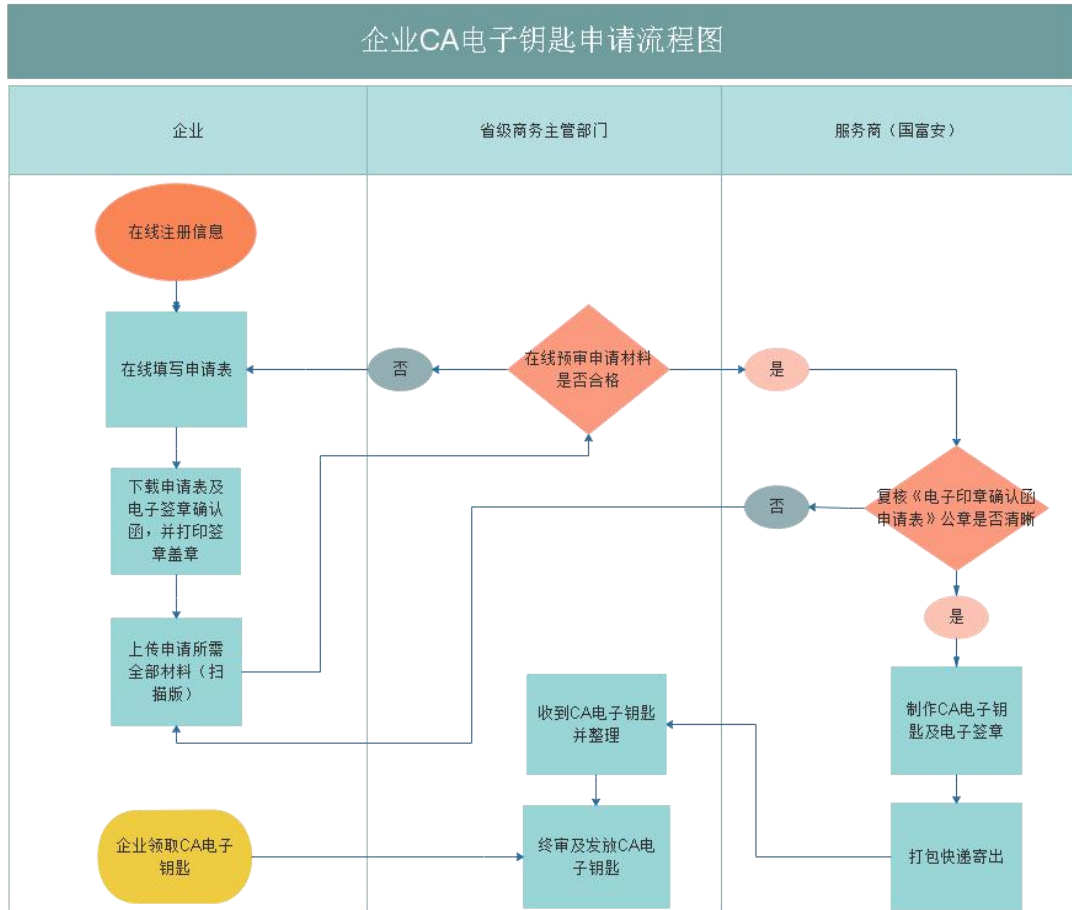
企业CA电子钥匙申请流程图

企业

省级商务主管部门

服务商（国富安）

在线注册信息

在线填写申请表

否

在线预审申请材料是否合格

是

下载申请表及电子签章确认函，并打印签章盖章

否

复核《电子印章确认函申请表》公章是否清晰

是

上传申请所需全部材料（扫描版）

收到CA电子钥匙并整理

制作CA电子钥匙及电子签章

企业领取CA电子钥匙

终审及发放CA电子钥匙

打包快递寄出